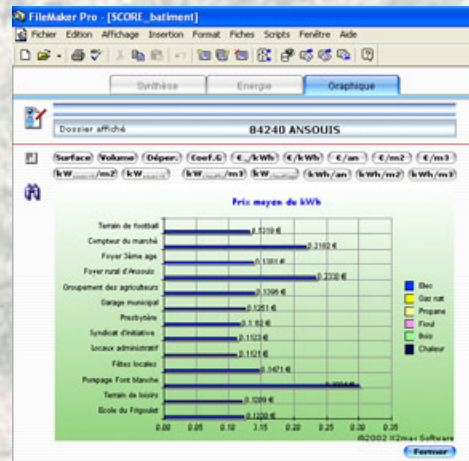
FileMaker Pro - [SCORE_batiment]

Fichier Edition Affichage Insertion Format Fiches Scripts Fenêtre Aide

Synthèse Energie Graphique

Dossier affiché 84240 ANSOUIS

Surface Volume Déper. Coef.G €_/kWh €/kWh €/an €/m2 €/m3

kW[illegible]/m2 kW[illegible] kW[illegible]/m3 kW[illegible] kWh/an kWh/m2 kWh/m3

Prix moyen du kWh

Terrain de football 0.1319 €
Compteur du marché 0.2102 €
Foyer 3ème age 0.1361 €
Foyer rural d'Ansouis 0.2330 €
Groupement des agriculteurs 0.1396 €
Garage municipal 0.1251 €
Presbytère 0.1162 €
Syndicat d'initiative 0.1123 €
Locaux administratif 0.1121 €
Fêtes locales 0.1471 €
Pompage Font blanche 0.2894 €
Terrain de loisirs 0.1209 €
Ecole du Frigoulet 0.1220 €

0.00 0.05 0.10 0.15 0.20 0.25 0.30 0.35

Elec
Gaz nat
Propane
Fioul
Bois
Chaleur

©2002 X2ma Software

Fermer